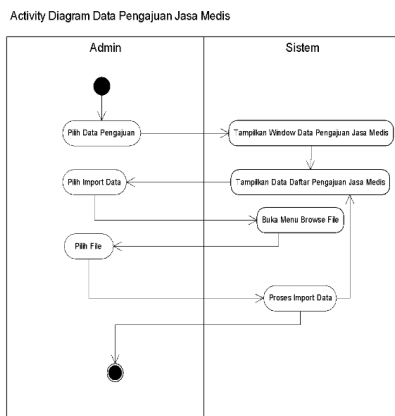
Activity Diagram Data Pengajuan Jasa Medis

Admin

Sistem

Pilih Data Pengajuan

Tampilkan Window Data Pengajuan Jasa Medis

Pilih Import Data

Tampilkan Data Daftar Pengajuan Jasa Medis

Buka Menu Browse File

Pilih File

Proses Import Data